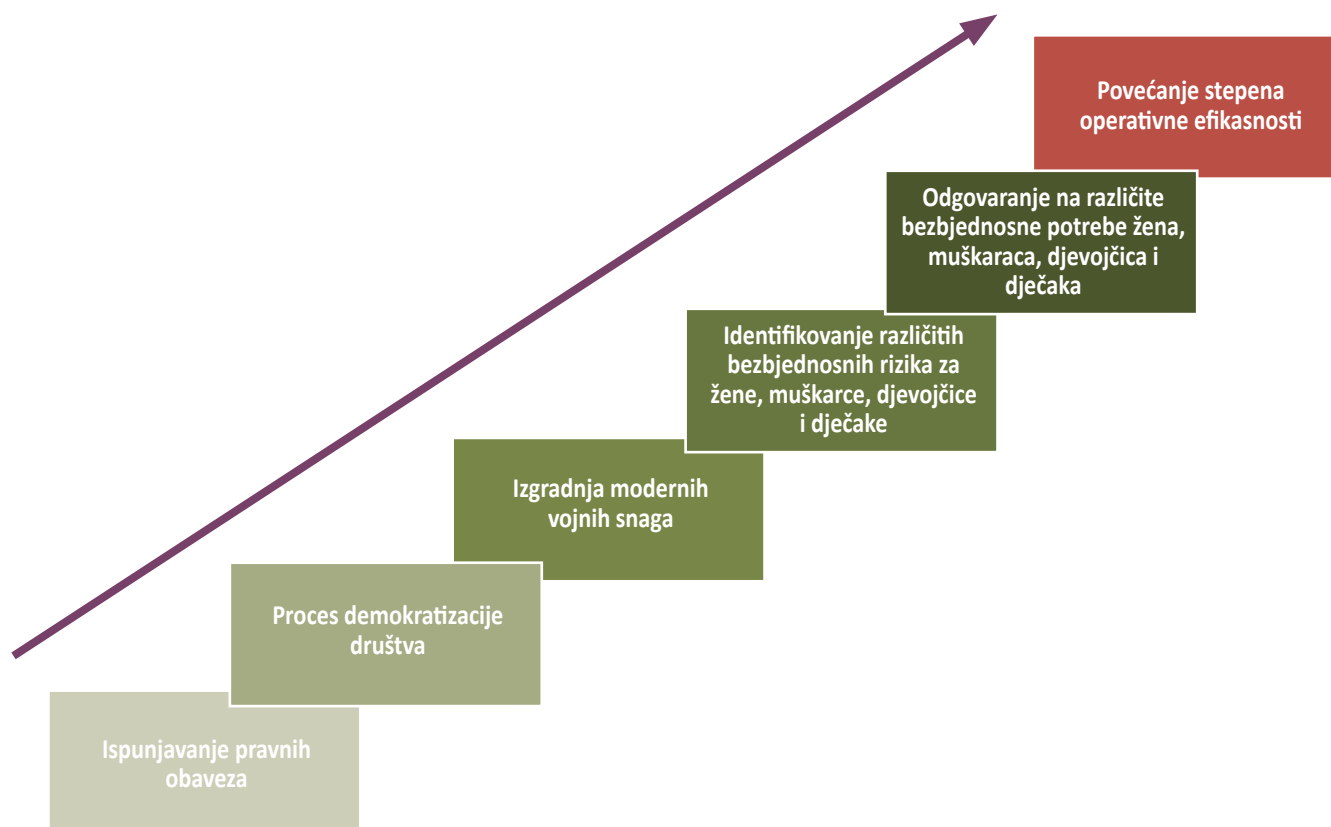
Ispunjavanje pravnih obaveza

Proces demokratizacije društva

Izgradnja modernih vojnih snaga

Identifikovanje različitih bezbjednosnih rizika za žene, muškarce, djevojčice i dječake

Odgovaranje na različite bezbjednosne potrebe žena, muškaraca, djevojčica i dječaka

Povećanje stepena operativne efikasnosti